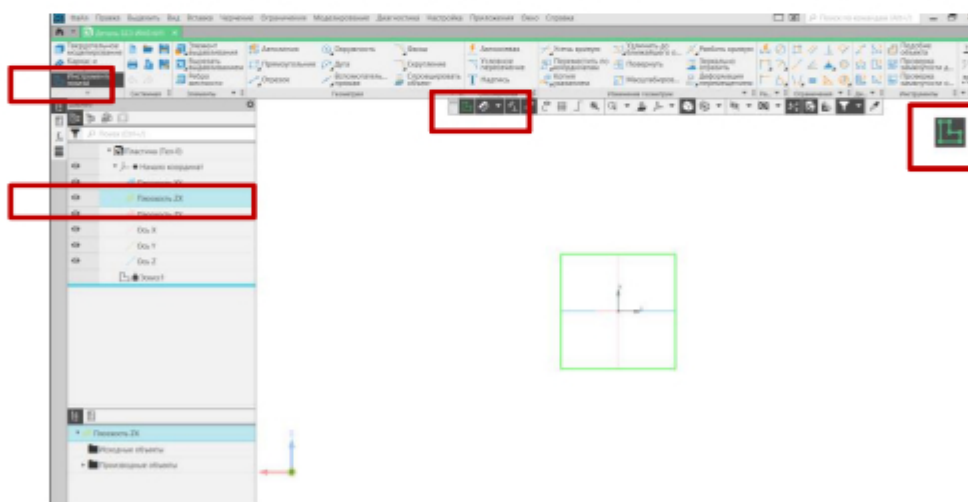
Файл Правка Выделить Вид Вставка Черчение Ограничения Моделирование Диагностика Настройка Приложения Окно Справка

Деталь БЕЗ ИМЕНИ1

Автолиния
Окружность
Фаска
Прямоугольник
Дуга
Скругление
Отрезок
Вспомогательная прямая
Сдвиговая
Надпись
Усечь кривую
Повернуть
Масштабировать
Зеркально отразить
Деформация
Геометрия
Изменение геометрии
Ограничения
Инструменты

Пластина (Тел-0)
Начало координат
Плоскость ZX
Ось X
Ось Y
Ось Z
Эскиз1

Плоскость ZX
Исходные объекты
Производные объекты